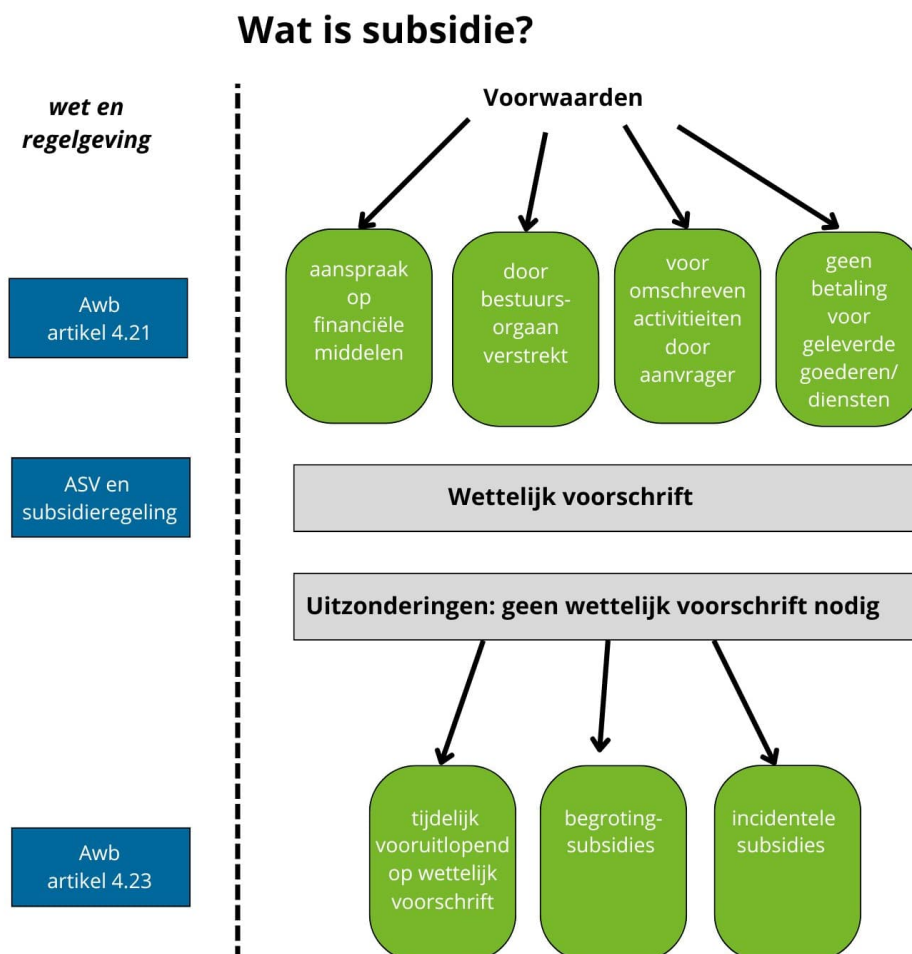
Wat is subsidie?

wet en regelgeving

Voorwaarden

Awb artikel 4.21

aanspraak op financiële middelen

door bestuursorgaan verstrekt

voor omschreven activitieiten door aanvrager

geen betaling voor geleverde goederen/ diensten

ASV en subsidieregeling

Wettelijk voorschrift

Uitzonderingen: geen wettelijk voorschrift nodig

Awb artikel 4.23

tijdelijk vooruitlopend op wettelijk voorschrift

begroting-subsidies

incidentele subsidies